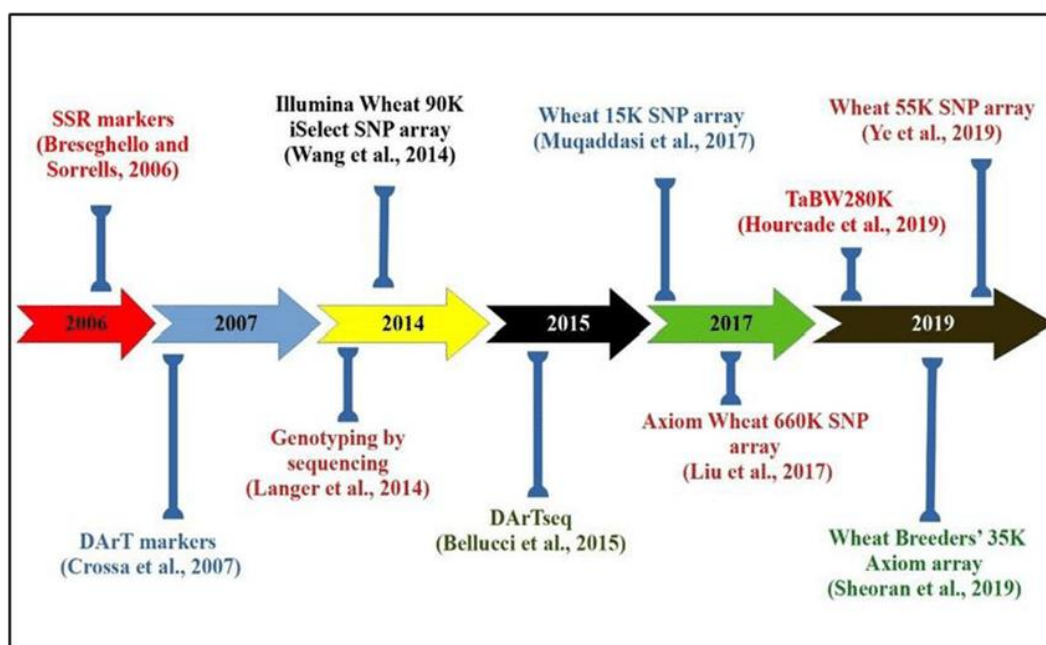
SSR markers (Breseghello and Sorrells, 2006)

Illumina Wheat 90K iSelect SNP array (Wang et al., 2014)

Wheat 15K SNP array (Muqaddasi et al., 2017)

Wheat 55K SNP array (Ye et al., 2019)

TaBW280K (Hourcade et al., 2019)

2006

2007

2014

2015

2017

2019

DArT markers (Crossa et al., 2007)

Genotyping by sequencing (Langer et al., 2014)

DArTseq (Bellucci et al., 2015)

Axiom Wheat 660K SNP array (Liu et al., 2017)

Wheat Breeders' 35K Axiom array (Sheoran et al., 2019)